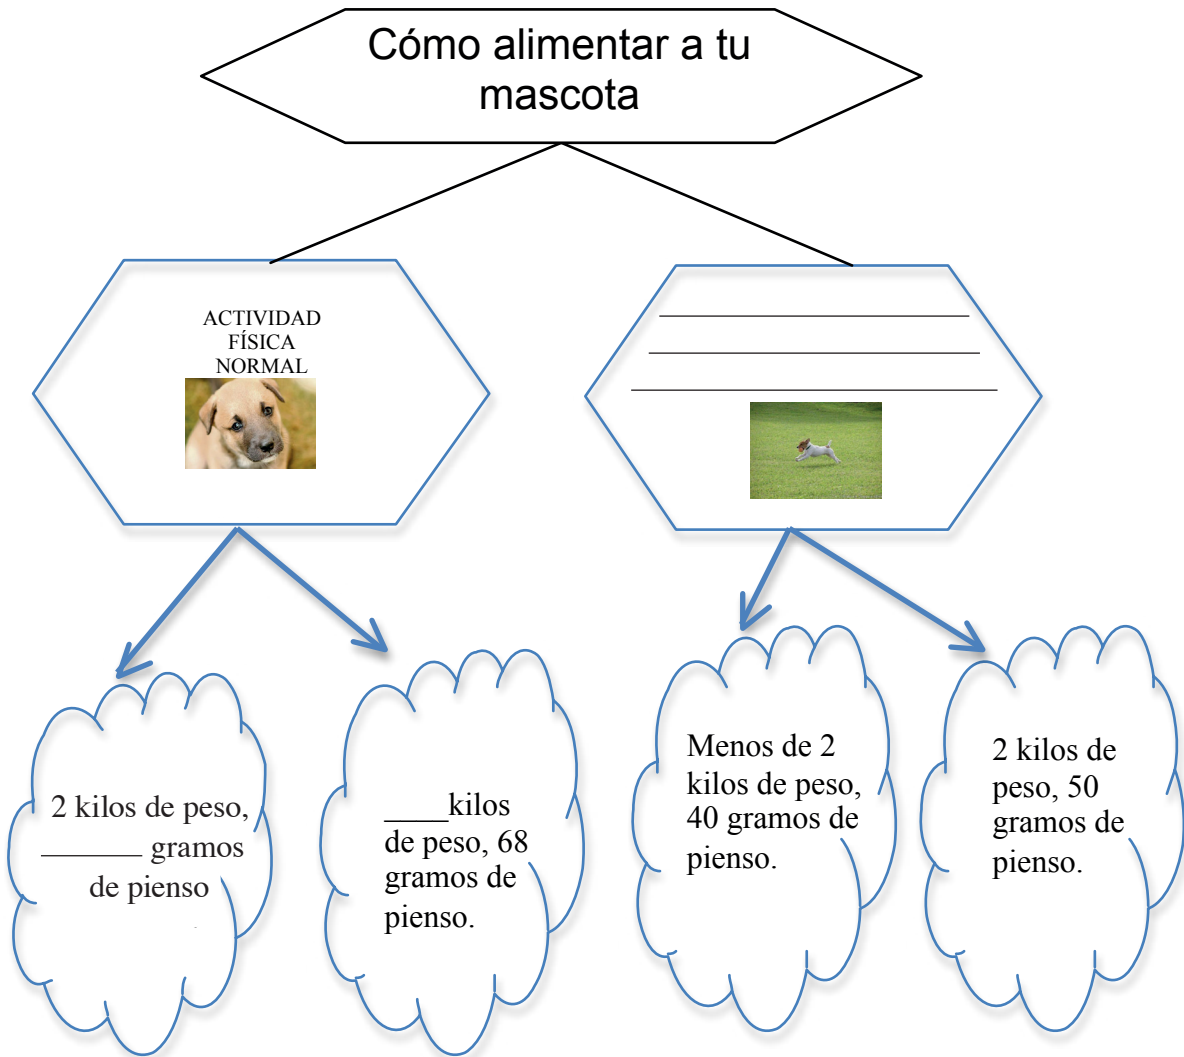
Cómo alimentar a tu mascota

ACTIVIDAD FÍSICA NORMAL

______________________
______________________
__________________________

2 kilos de peso, _______ gramos de pienso

____kilos de peso, 68 gramos de pienso.

Menos de 2 kilos de peso, 40 gramos de pienso.

2 kilos de peso, 50 gramos de pienso.